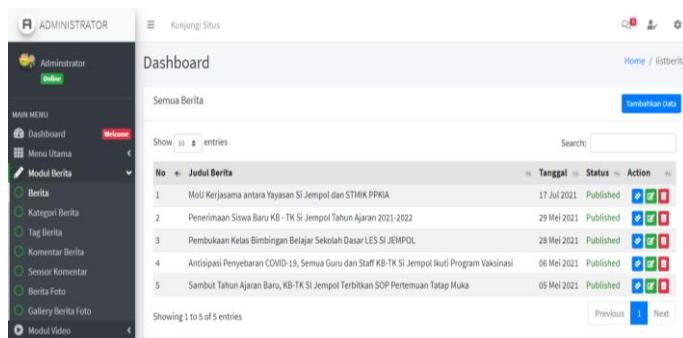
ADMINISTRATOR

Kunjungi Situs

Administrator
Online

MAIN MENU
Dashboard Welcome
Menu Utama
Modul Berita
Berita
Kategori Berita
Tag Berita
Komentar Berita
Sensor Komentar
Berita Foto
Gallery Berita Foto
Modul Video

Dashboard

Home / listberit

Semua Berita

Tambahkan Data

Show 10 entries

Search:

| No | Judul Berita | Tanggal | Status | Action |
|---|---|---|---|---|
| 1 | MoU Kerjasama antara Yayasan Si Jempol dan STMIK PPKIA | 17 Jul 2021 | Published | |
| 2 | Penerimaan Siswa Baru KB - TK Si Jempol Tahun Ajaran 2021-2022 | 29 Mei 2021 | Published | |
| 3 | Pembukaan Kelas Bimbingan Belajar Sekolah Dasar LES SI JEMPOL | 28 Mei 2021 | Published | |
| 4 | Antisipasi Penyebaran COVID-19, Semua Guru dan Staff KB-TK Si Jempol Ikuti Program Vaksinasi | 06 Mei 2021 | Published | |
| 5 | Sambut Tahun Ajaran Baru, KB-TK Si Jempol Terbitkan SOP Pertemuan Tatap Muka | 05 Mei 2021 | Published | |

Showing 1 to 5 of 5 entries

Previous 1 Next